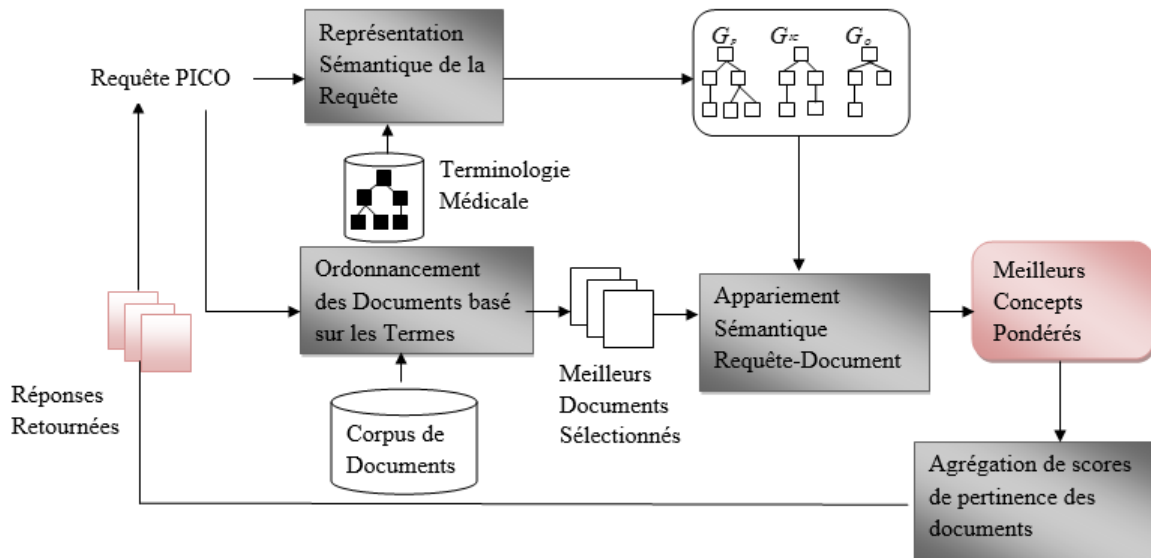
Requête PICO

Représentation Sémantique de la Requête

$G_P$ $G_{IC}$ $G_O$

Terminologie Médicale

Ordonnancement des Documents basé sur les Termes

Appariement Sémantique Requête-Document

Meilleurs Concepts Pondérés

Réponses Retournées

Corpus de Documents

Meilleurs Documents Sélectionnés

Agrégation de scores de pertinence des documents